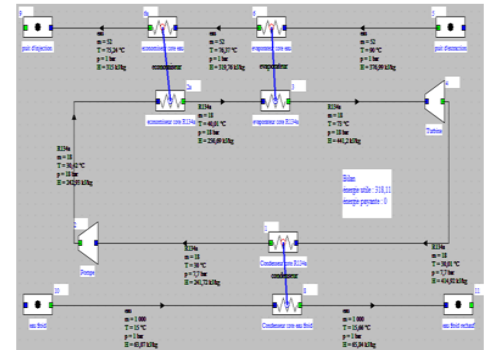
7
puit d'injection

6a
economiseur cote eau

eau
m = 52
T = 75,24 °C
p = 1 bar
H = 315 kJ/kg

economiseur

6
evaporateur cote eau

eau
m = 52
T = 78,57 °C
p = 1 bar
H = 328,76 kJ/kg

evaporateur

5
puit d'extraction

eau
m = 52
T = 90 °C
p = 1 bar
H = 376,99 kJ/kg

2a
economiseur cote R134a

R134a
m = 18
T = 40,81 °C
p = 18 bar
H = 256,09 kJ/kg

3
evaporateur cote R134a

R134a
m = 18
T = 75 °C
p = 18 bar
H = 441,2 kJ/kg

4
Turbine

R134a
m = 18
T = 30,62 °C
p = 18 bar
H = 242,93 kJ/kg

Bilan
énergie utile : 318,11
énergie payante : 0

2
Pompe

1
Condenseur cote R134a

condenseur

R134a
m = 18
T = 30 °C
p = 7,7 bar
H = 241,72 kJ/kg

R134a
m = 18
T = 38,01 °C
p = 7,7 bar
H = 424,92 kJ/kg

10
eau froid

eau
m = 1 000
T = 15 °C
p = 1 bar
H = 63,07 kJ/kg

8
Condenseur cote eau froid

eau
m = 1 000
T = 15,66 °C
p = 1 bar
H = 65,84 kJ/kg

11
eau froid rechauf